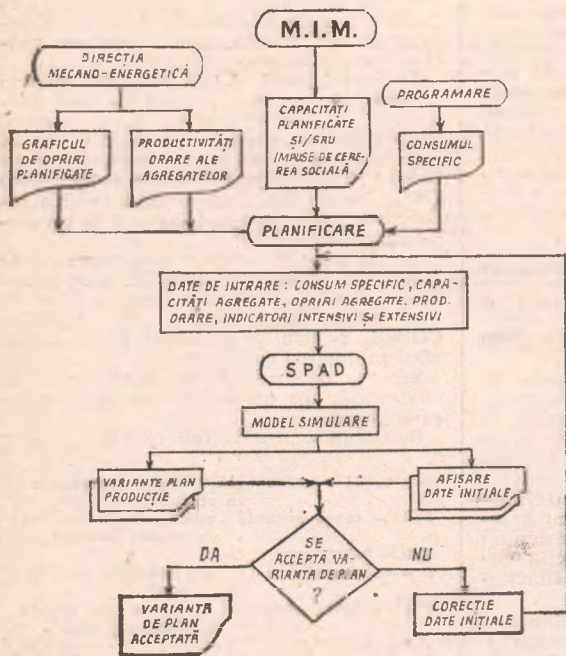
M.I.M.

DIRECTIA MECANO-ENERGETICĂ

GRAFICUL DE OPRIRI PLANIFICATE

PRODUCTIVITĂȚI ORARE ALE AGREGATELOR

CAPACITATI PLANIFICATE ŞI/SAU IMPUSE DE CEREREA SOCIALĂ

PROGRAMARE

CONSUMUL SPECIFIC

PLANIFICARE

DATE DE INTRARE : CONSUM SPECIFIC, CAPACITĂŢI AGREGATE, OPRIRI AGREGATE. PROD. ORARE, INDICATORI INTENSIVI ŞI EXTENSIVI

SPAD

MODEL SIMULARE

VARIANTE PLAN PRODUCŢIE

AFIŞARE DATE INIŢIALE

SE ACCEPTĂ VARIANTA DE PLAN ?

DA

NU

VARIANTĂ DE PLAN ACCEPTATĂ

CORECŢIE DATE INIŢIALE